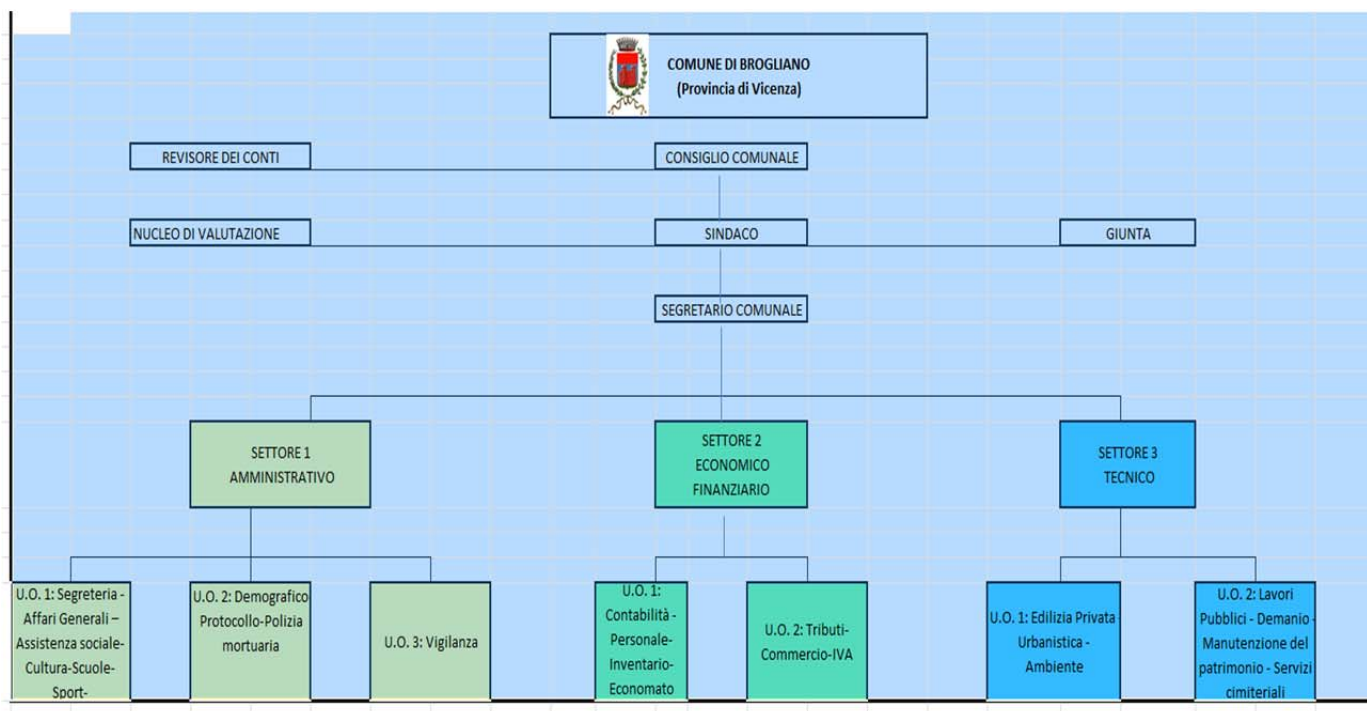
COMUNE DI BROGLIANO
(Provincia di Vicenza)

REVISORE DEI CONTI

CONSIGLIO COMUNALE

NUCLEO DI VALUTAZIONE

SINDACO

GIUNTA

SEGRETARIO COMUNALE

SETTORE 1
AMMINISTRATIVO

SETTORE 2
ECONOMICO
FINANZIARIO

SETTORE 3
TECNICO

U.O. 1: Segreteria - Affari Generali – Assistenza sociale-Cultura-Scuole-Sport-

U.O. 2: Demografico Protocollo-Polizia mortuaria

U.O. 3: Vigilanza

U.O. 1: Contabilità - Personale-Inventario-Economato

U.O. 2: Tributi-Commercio-IVA

U.O. 1: Edilizia Privata Urbanistica - Ambiente

U.O. 2: Lavori Pubblici - Demanio - Manutenzione del patrimonio - Servizi cimiteriali